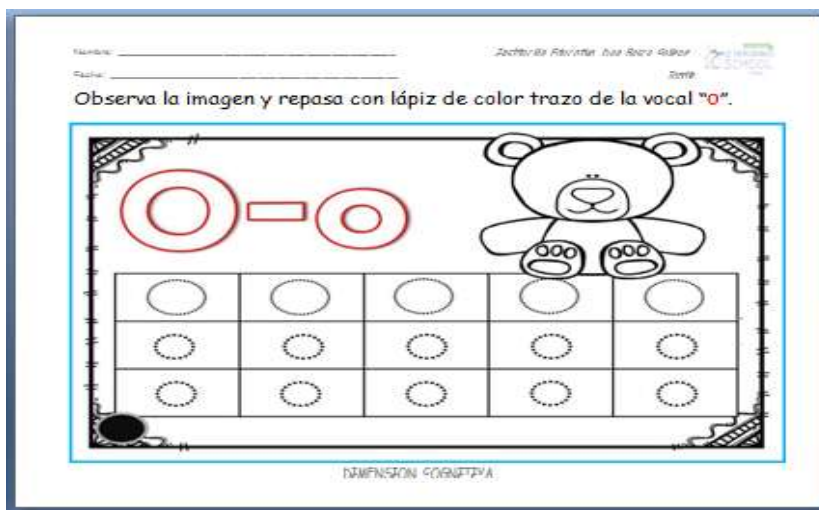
Nombre: ___________________________________ Jardín de Párvulos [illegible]
Fecha: ___________________________________ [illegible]

Observa la imagen y repasa con lápiz de color trazo de la vocal "O".

O-o

DIMENSION COGNITIVA